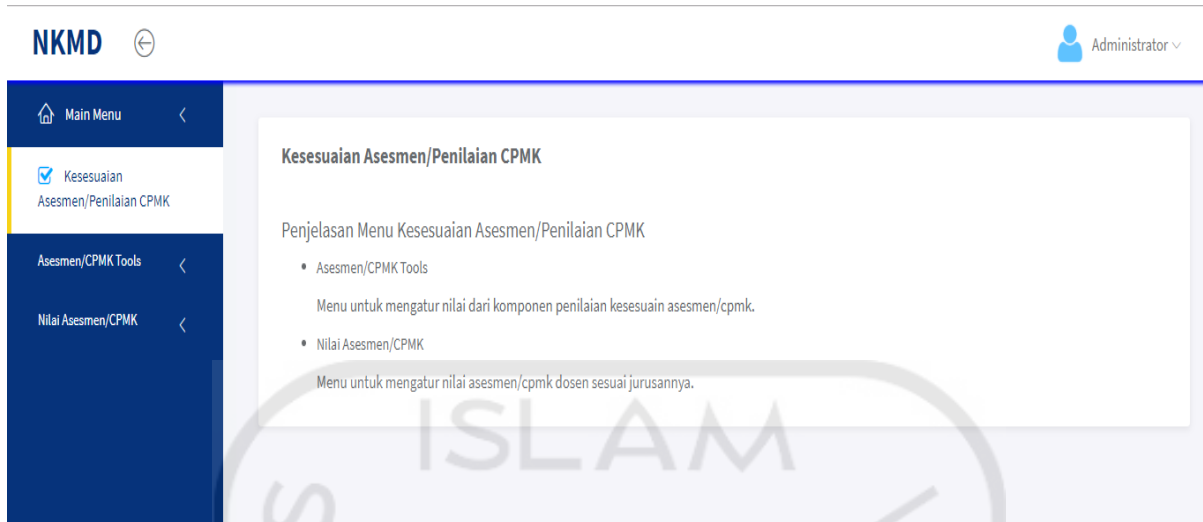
NKMD

Administrator

Main Menu

Kesesuaian Asesmen/Penilaian CPMK

Asesmen/CPMK Tools

Nilai Asesmen/CPMK

Kesesuaian Asesmen/Penilaian CPMK

Penjelasan Menu Kesesuaian Asesmen/Penilaian CPMK

- Asesmen/CPMK Tools

Menu untuk mengatur nilai dari komponen penilaian kesesuain asesmen/cpmk.

- Nilai Asesmen/CPMK

Menu untuk mengatur nilai asesmen/cpmk dosen sesuai jurusannya.

ISLAM